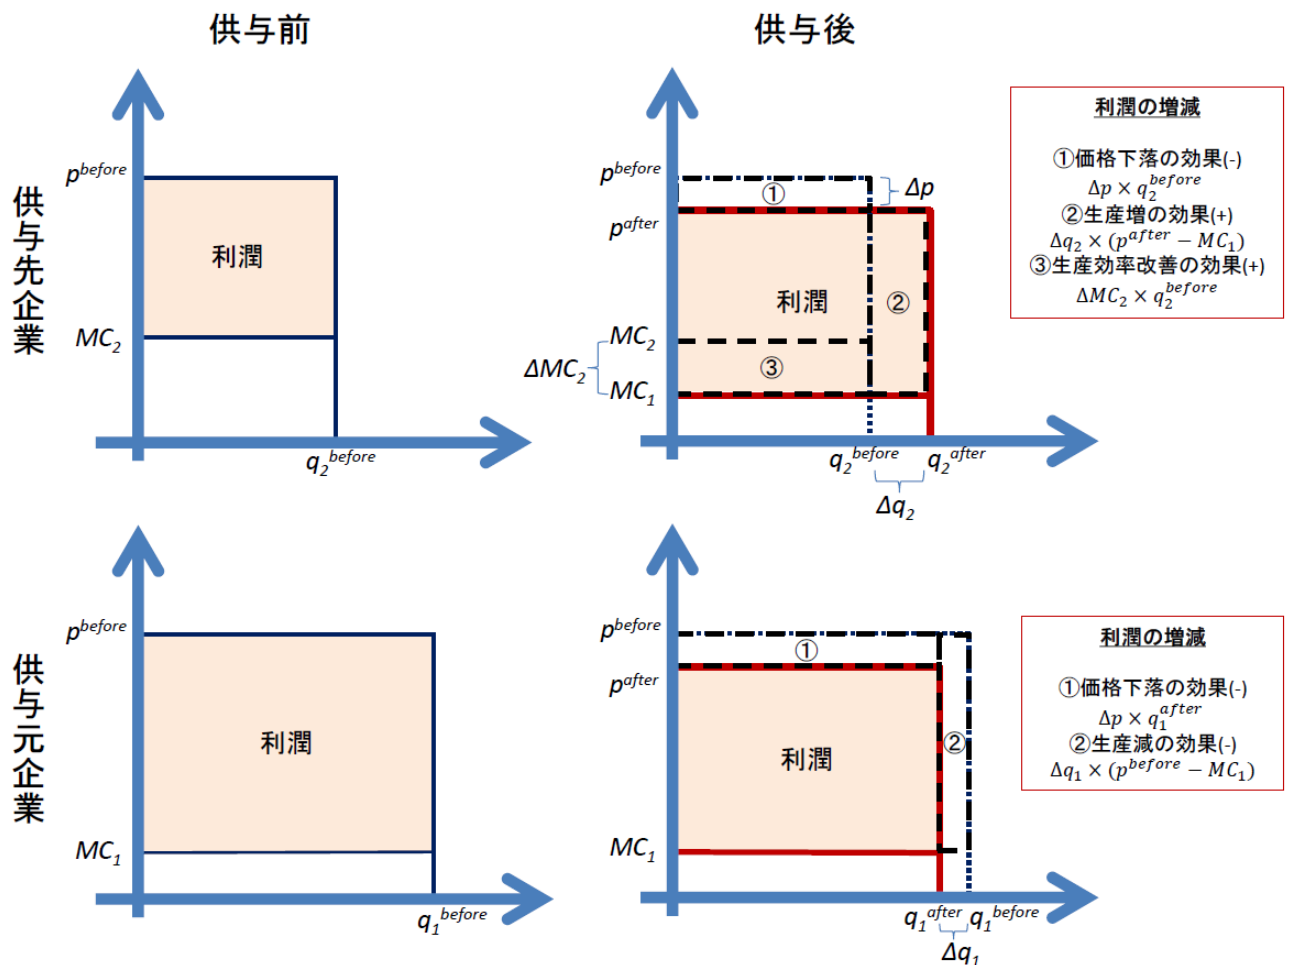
供与前

供与後

供与先企業

$p^{before}$

利潤

$MC_2$

$q_2^{before}$

$p^{before}$

①

$\Delta p$

$p^{after}$

利潤

②

$MC_2$

$\Delta MC_2$

③

$MC_1$

$q_2^{before}$ $q_2^{after}$

$\Delta q_2$

利潤の増減

①価格下落の効果(-)
$\Delta p \times q_2^{before}$
②生産増の効果(+)
$\Delta q_2 \times (p^{after} - MC_1)$
③生産効率改善の効果(+)
$\Delta MC_2 \times q_2^{before}$

供与元企業

$p^{before}$

利潤

$MC_1$

$q_1^{before}$

$p^{before}$

①

$p^{after}$

利潤

②

$MC_1$

$q_1^{after}$ $q_1^{before}$

$\Delta q_1$

利潤の増減

①価格下落の効果(-)
$\Delta p \times q_1^{after}$
②生産減の効果(-)
$\Delta q_1 \times (p^{before} - MC_1)$